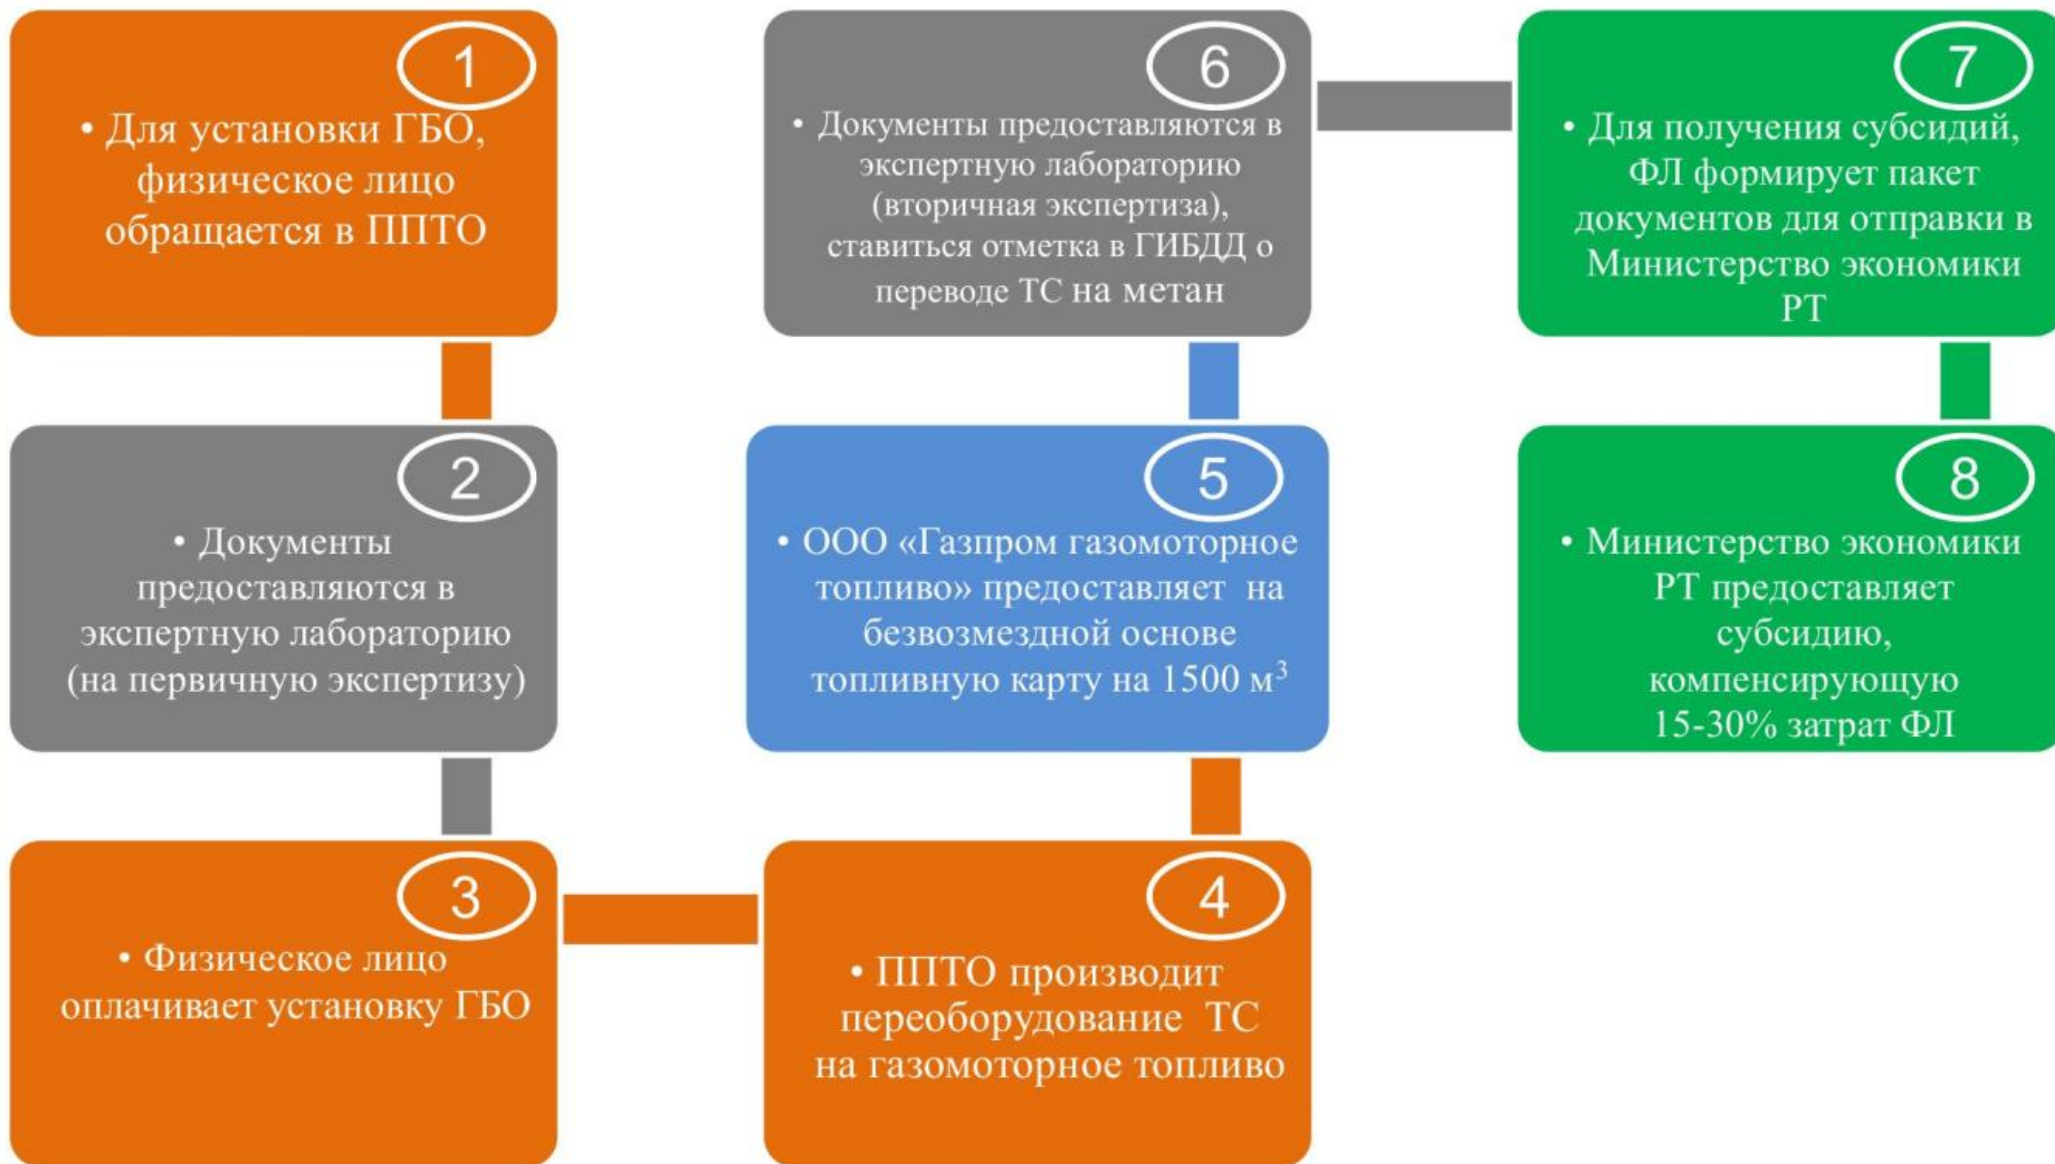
1

• Для установки ГБО, физическое лицо обращается в ППТО

6

• Документы предоставляются в экспертную лабораторию (вторичная экспертиза), ставиться отметка в ГИБДД о переводе ТС на метан

7

• Для получения субсидий, ФЛ формирует пакет документов для отправки в Министерство экономики РТ

2

• Документы предоставляются в экспертную лабораторию (на первичную экспертизу)

5

• ООО «Газпром газомоторное топливо» предоставляет на безвозмездной основе топливную карту на 1500 м$^3$

8

• Министерство экономики РТ предоставляет субсидию, компенсирующую 15-30% затрат ФЛ

3

• Физическое лицо оплачивает установку ГБО

4

• ППТО производит переоборудование ТС на газомоторное топливо